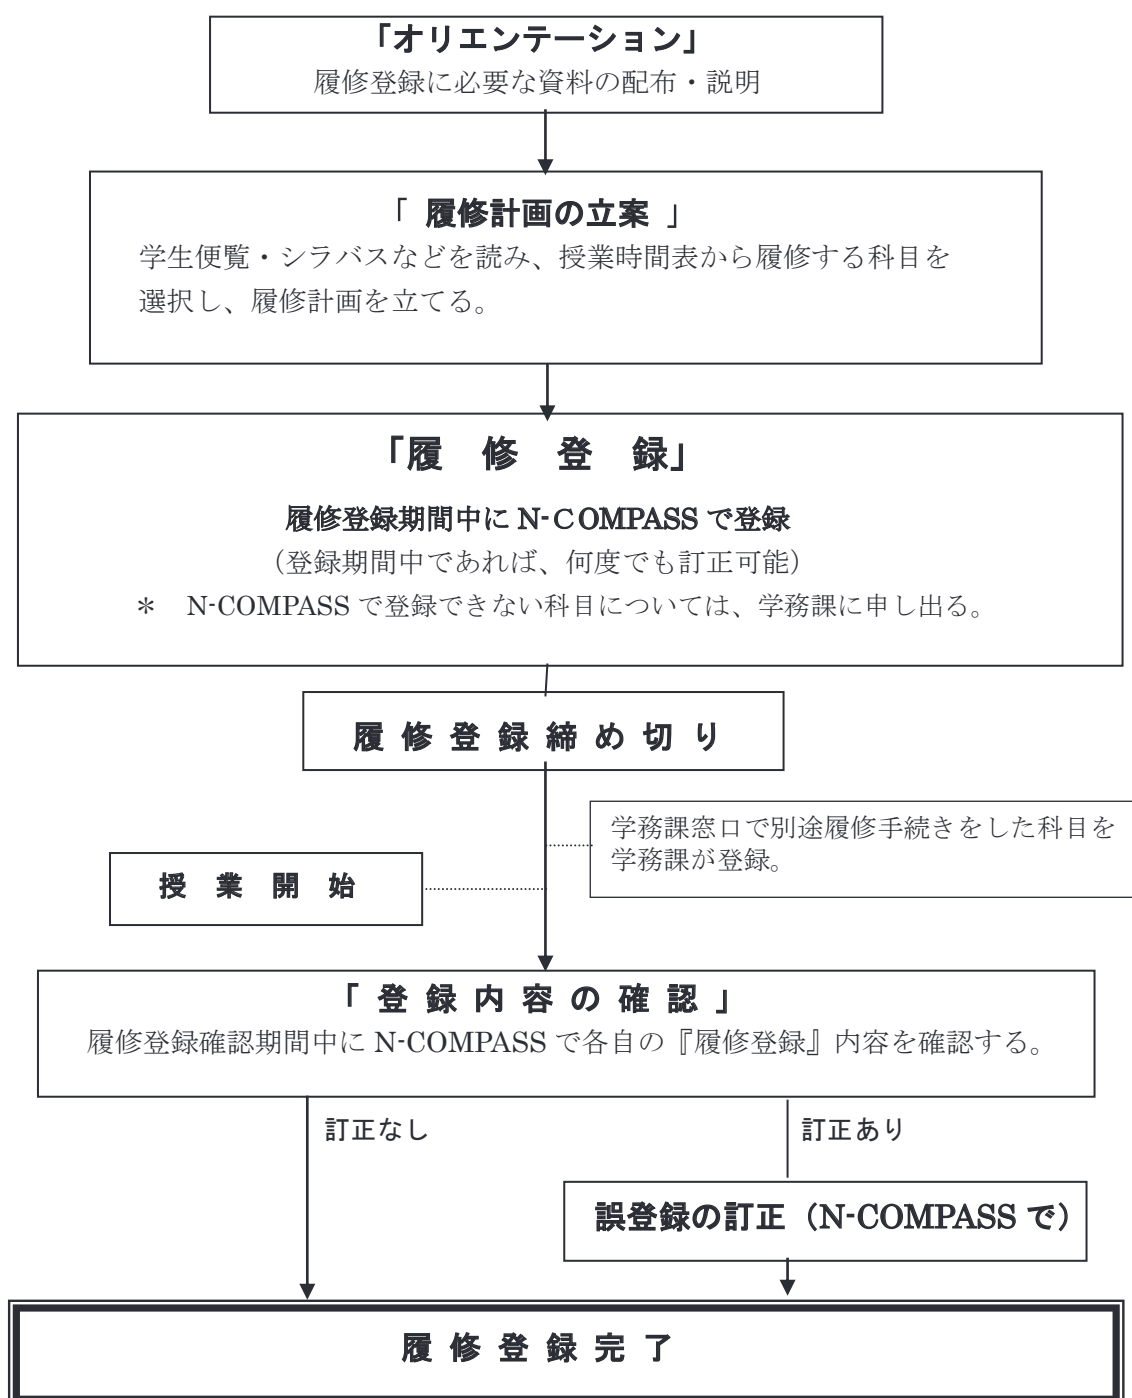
「オリエンテーション」
履修登録に必要な資料の配布・説明

「 履修計画の立案 」
学生便覧・シラバスなどを読み、授業時間表から履修する科目を選択し、履修計画を立てる。

「履　修　登　録」
履修登録期間中に N-COMPASS で登録
（登録期間中であれば、何度でも訂正可能）
＊　N-COMPASS で登録できない科目については、学務課に申し出る。

履 修 登 録 締 め 切 り

学務課窓口で別途履修手続きをした科目を学務課が登録。

授　業　開　始

「 登 録 内 容 の 確 認 」
履修登録確認期間中に N-COMPASS で各自の『履修登録』内容を確認する。

訂正なし

訂正あり

誤登録の訂正（N-COMPASS で）

履 修 登 録 完 了